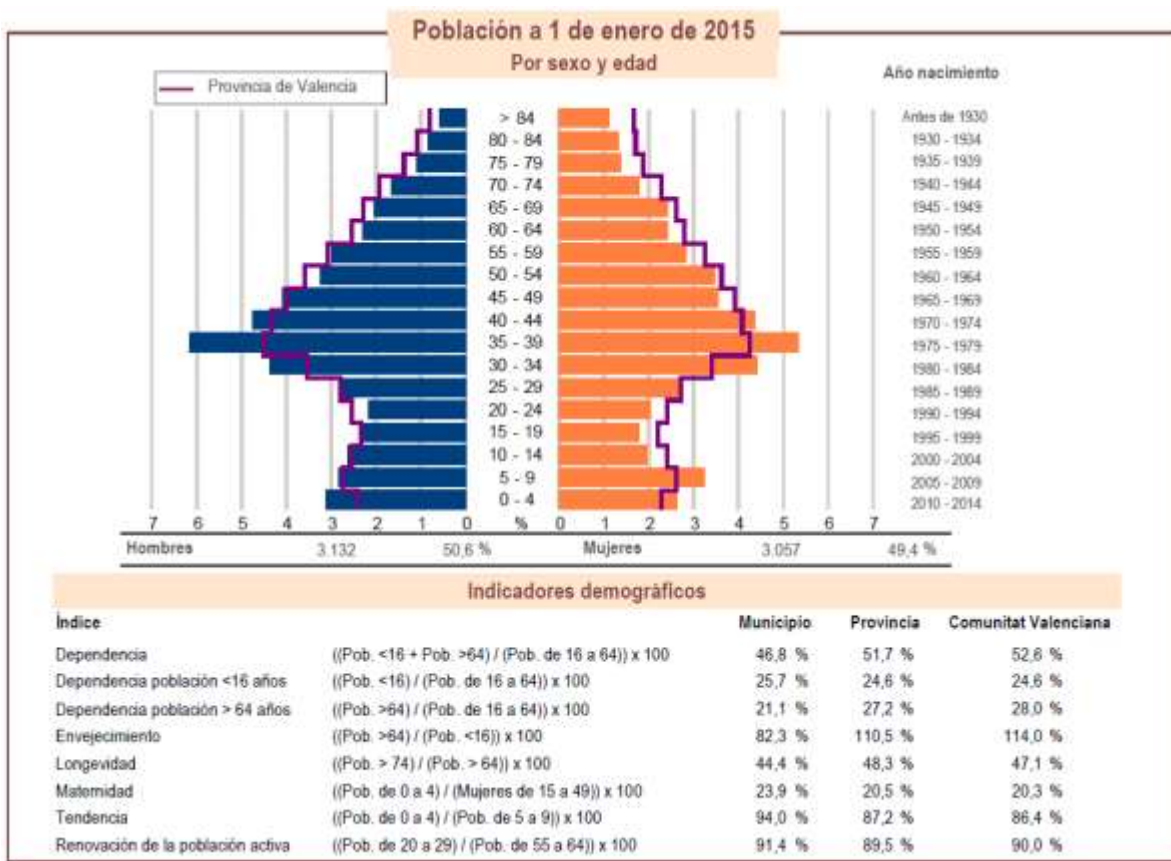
Población a 1 de enero de 2015

Por sexo y edad

Provincia de Valencia

Año nacimiento

| Edad | Año nacimiento |
|---|---|
| > 84 | Antes de 1930 |
| 80 - 84 | 1930 - 1934 |
| 75 - 79 | 1935 - 1939 |
| 70 - 74 | 1940 - 1944 |
| 65 - 69 | 1945 - 1949 |
| 60 - 64 | 1950 - 1954 |
| 55 - 59 | 1955 - 1959 |
| 50 - 54 | 1960 - 1964 |
| 45 - 49 | 1965 - 1969 |
| 40 - 44 | 1970 - 1974 |
| 35 - 39 | 1975 - 1979 |
| 30 - 34 | 1980 - 1984 |
| 25 - 29 | 1985 - 1989 |
| 20 - 24 | 1990 - 1994 |
| 15 - 19 | 1995 - 1999 |
| 10 - 14 | 2000 - 2004 |
| 5 - 9 | 2005 - 2009 |
| 0 - 4 | 2010 - 2014 |

7 6 5 4 3 2 1 0 % 0 1 2 3 4 5 6 7

Hombres 3.132 50,6 % Mujeres 3.057 49,4 %

Indicadores demográficos

| Índice | | Municipio | Provincia | Comunitat Valenciana |
|---|---|---|---|---|
| Dependencia | ((Pob. <16 + Pob. >64) / (Pob. de 16 a 64)) x 100 | 46,8 % | 51,7 % | 52,6 % |
| Dependencia población <16 años | ((Pob. <16) / (Pob. de 16 a 64)) x 100 | 25,7 % | 24,6 % | 24,6 % |
| Dependencia población > 64 años | ((Pob. >64) / (Pob. de 16 a 64)) x 100 | 21,1 % | 27,2 % | 28,0 % |
| Envejecimiento | ((Pob. >64) / (Pob. <16)) x 100 | 82,3 % | 110,5 % | 114,0 % |
| Longevidad | ((Pob. > 74) / (Pob. > 64)) x 100 | 44,4 % | 48,3 % | 47,1 % |
| Maternidad | ((Pob. de 0 a 4) / (Mujeres de 15 a 49)) x 100 | 23,9 % | 20,5 % | 20,3 % |
| Tendencia | ((Pob. de 0 a 4) / (Pob. de 5 a 9)) x 100 | 94,0 % | 87,2 % | 86,4 % |
| Renovación de la población activa | ((Pob. de 20 a 29) / (Pob. de 55 a 64)) x 100 | 91,4 % | 89,5 % | 90,0 % |